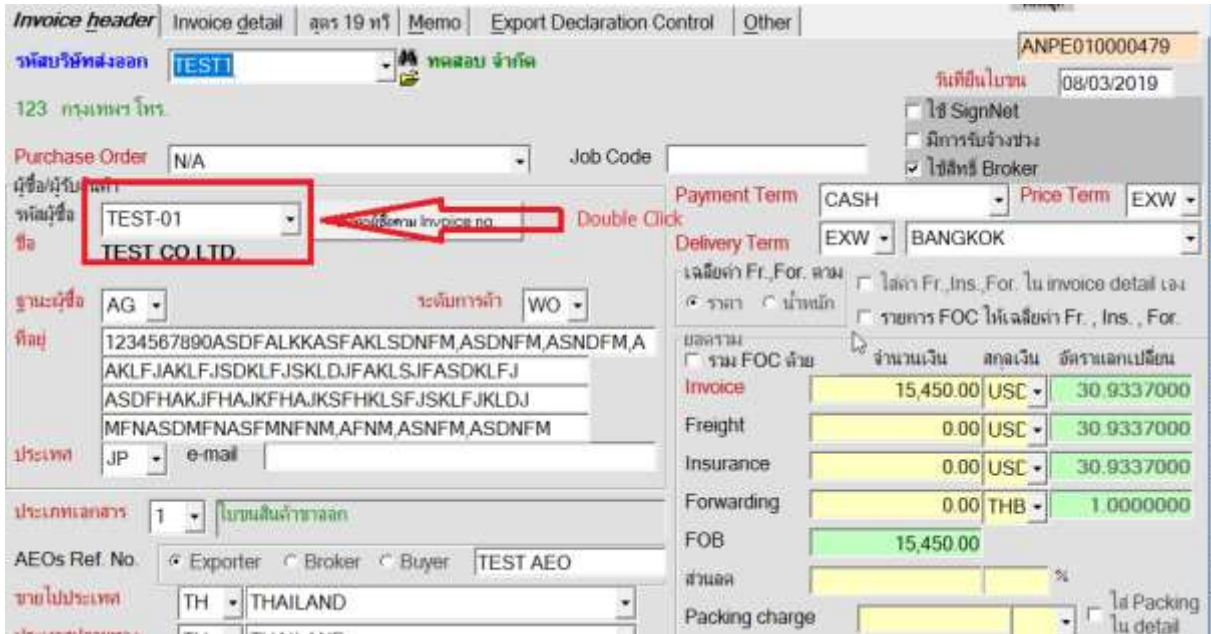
Invoice header | Invoice detail | สูตร 19 ทวิ | Memo | Export Declaration Control | Other

ANPE010000479

รหัสบริษัทส่งออก TEST1 ทดสอบ จำกัด

วันที่ยื่นใบขน 08/03/2019

123 กรุงเทพฯ โทร.

ใช้ SignNet

มีการรับจ้างช่วง

ใช้สิทธิ์ Broker

Purchase Order N/A

Job Code

ผู้ซื้อ/ผู้รับสินค้า

รหัสผู้ซื้อ TEST-01

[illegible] Invoice no.

Double Click

ชื่อ TEST CO.LTD.

Payment Term CASH

Price Term EXW

Delivery Term EXW BANGKOK

เฉลี่ยค่า Fr.,For. ตาม

ราคา น้ำหนัก

ใส่ค่า Fr.,Ins.,For. ใน invoice detail เอง

รายการ FOC ให้เฉลี่ยค่า Fr. , Ins. , For.

ฐานะผู้ซื้อ AG

ระดับการค้า WO

ที่อยู่ 1234567890ASDFALKKASFAKLSDNFM,ASDNFM,ASNDFM,A
AKLFJAKLFJSDKLFJSKLDJFAKLSJFASDKLFJ
ASDFHAKJFHAJKFHAJKSFHKLSFJSKLFJKLDJ
MFNASDMFNASFMNFNM,AFNM,ASNFM,ASDNFM

ประเทศ JP

e-mail

ยอดรวม

รวม FOC ด้วย

| | จำนวนเงิน | สกุลเงิน | อัตราแลกเปลี่ยน |
|---|---|---|---|
| Invoice | 15,450.00 | USD | 30.9337000 |
| Freight | 0.00 | USD | 30.9337000 |
| Insurance | 0.00 | USD | 30.9337000 |
| Forwarding | 0.00 | THB | 1.0000000 |
| FOB | 15,450.00 | | |
| ส่วนลด | | | % |
| Packing charge | | | |

ใส่ Packing ใน detail

ประเภทเอกสาร 1 ใบขนสินค้าขาออก

AEOs Ref. No. Exporter Broker Buyer TEST AEO

ขายไปประเทศ TH THAILAND